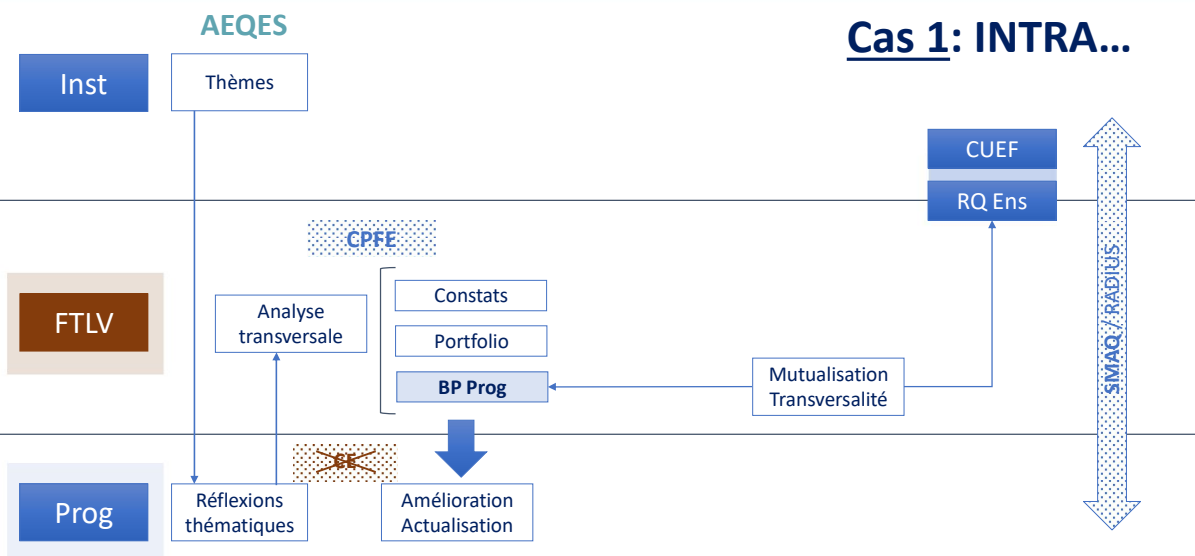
AEQES

Cas 1: INTRA…

Inst

Thèmes

CUEF

RQ Ens

CPFE

FTLV

Analyse transversale

Constats

Portfolio

BP Prog

Mutualisation Transversalité

SIMAQ / RADIUS

CE

Prog

Réflexions thématiques

Amélioration Actualisation